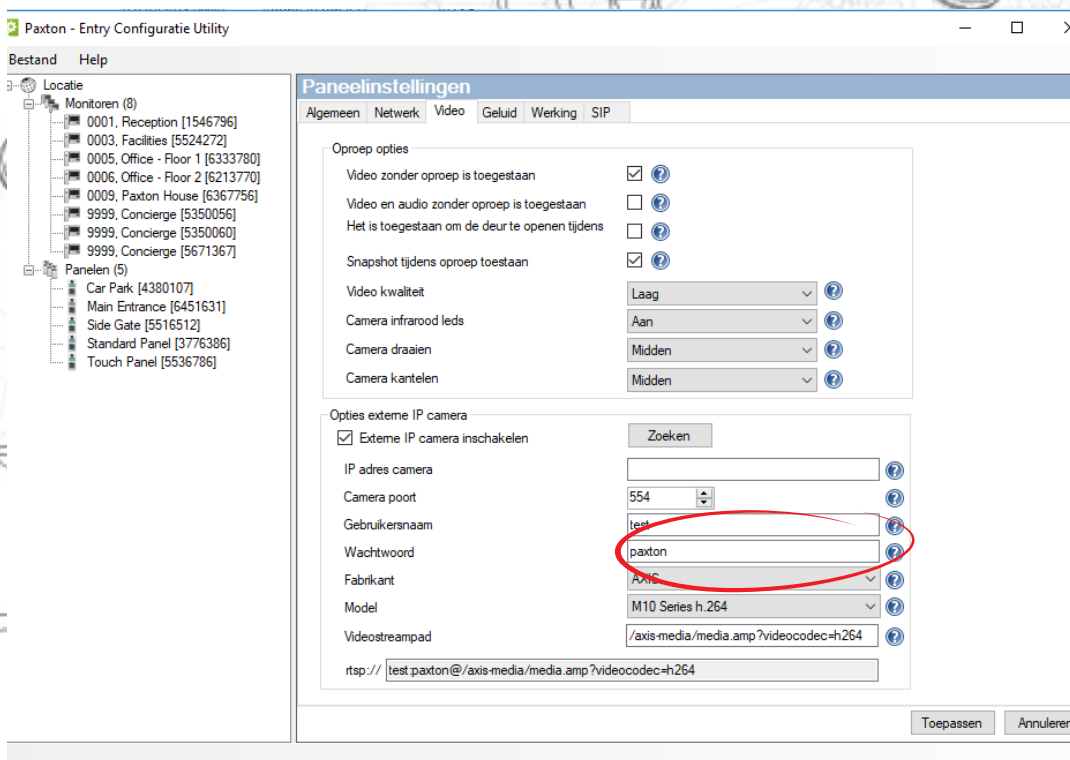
Paxton - Entry Configuratie Utility

Bestand Help

Locatie
Monitoren (8)
0001, Reception [1546796]
0003, Facilities [5524272]
0005, Office - Floor 1 [6333780]
0006, Office - Floor 2 [6213770]
0009, Paxton House [6367756]
9999, Concierge [5350056]
9999, Concierge [5350060]
9999, Concierge [5671367]
Panelen (5)
Car Park [4380107]
Main Entrance [6451631]
Side Gate [5516512]
Standard Panel [3776386]
Touch Panel [5536786]

Paneelinstellingen

Algemeen Netwerk Video Geluid Werking SIP

Oproep opties
Video zonder oproep is toegestaan
Video en audio zonder oproep is toegestaan
Het is toegestaan om de deur te openen tijdens
Snapshot tijdens oproep toestaan
Video kwaliteit Laag
Camera infrarood leds Aan
Camera draaien Midden
Camera kantelen Midden

Opties externe IP camera
Externe IP camera inschakelen Zoeken
IP adres camera
Camera poort 554
Gebruikersnaam test
Wachtwoord paxton
Fabrikant AXIS
Model M10 Series h.264
Videostreampad /axis-media/media.amp?videocodec=h264
rtsp:// test:paxton@/axis-media/media.amp?videocodec=h264

Toepassen Annuleren